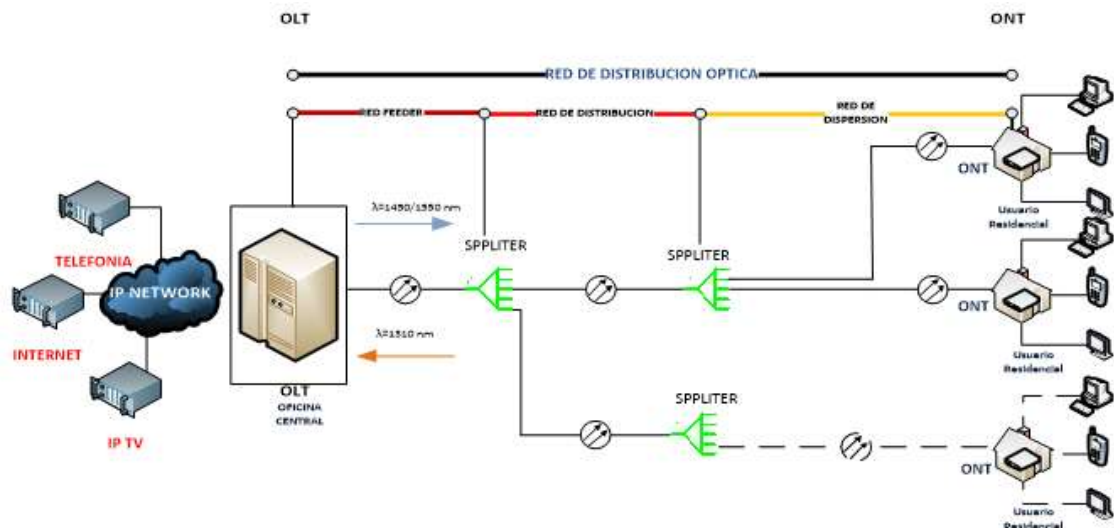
OLT

ONT

RED DE DISTRIBUCION OPTICA

RED FEEDER

RED DE DISTRIBUCION

RED DE DISPERSION

λ=1490/1550 nm

SPPLITER

SPPLITER

ONT

Usuario Residencial

TELEFONIA

IP NETWORK

INTERNET

λ=1310 nm

ONT

Usuario Residencial

OLT
OFICINA CENTRAL

SPPLITER

IP TV

ONT

Usuario Residencial